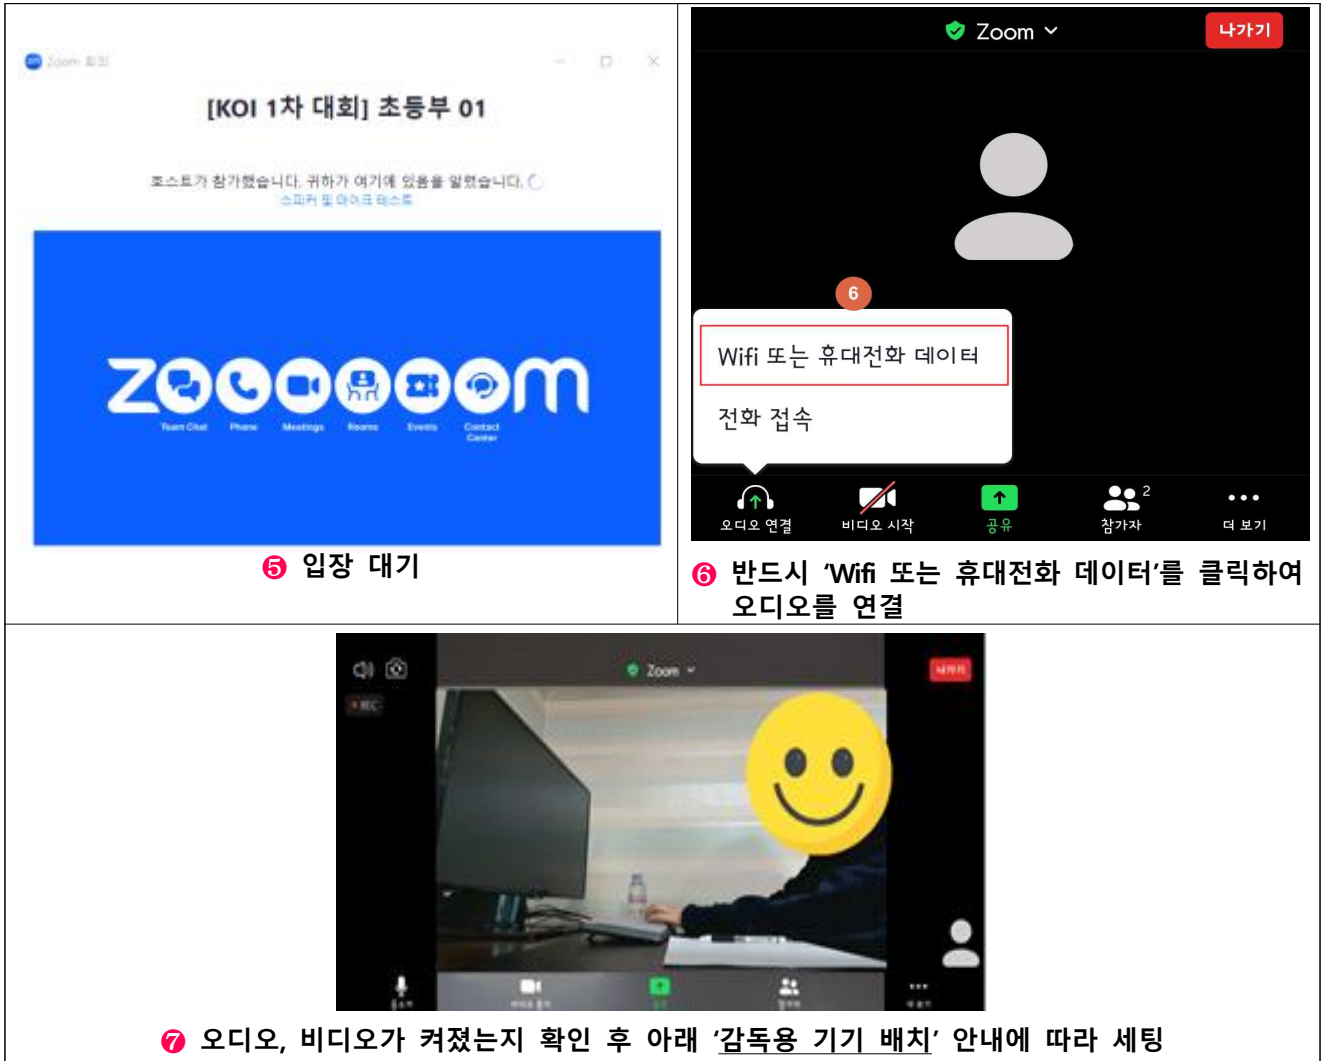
Zoom 회의

[KOI 1차 대회] 초등부 01

호스트가 참가했습니다. 귀하가 여기에 있음을 알렸습니다.
스피커 및 마이크 테스트

ZOOM
Team Chat Phone Meetings Rooms Events Contact Center

❺ 입장 대기

Zoom
나가기

6

Wifi 또는 휴대전화 데이터

전화 접속

오디오 연결 비디오 시작 공유 참가자 2 더 보기

❻ 반드시 'Wifi 또는 휴대전화 데이터'를 클릭하여 오디오를 연결

Zoom
나가기
REC

❼ 오디오, 비디오가 켜졌는지 확인 후 아래 '감독용 기기 배치' 안내에 따라 세팅